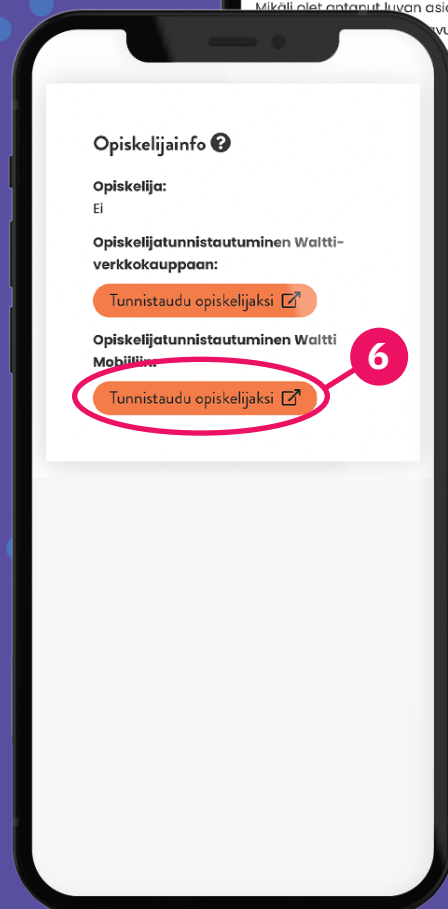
Mikäli olet antanut luvan asi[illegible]

Opiskelijainfo

Opiskelija:
Ei

Opiskelijatunnistautuminen Waltti-verkkokauppaan:

Tunnistaudu opiskelijaksi

Opiskelijatunnistautuminen Waltti Mobiiliin:

6

Tunnistaudu opiskelijaksi